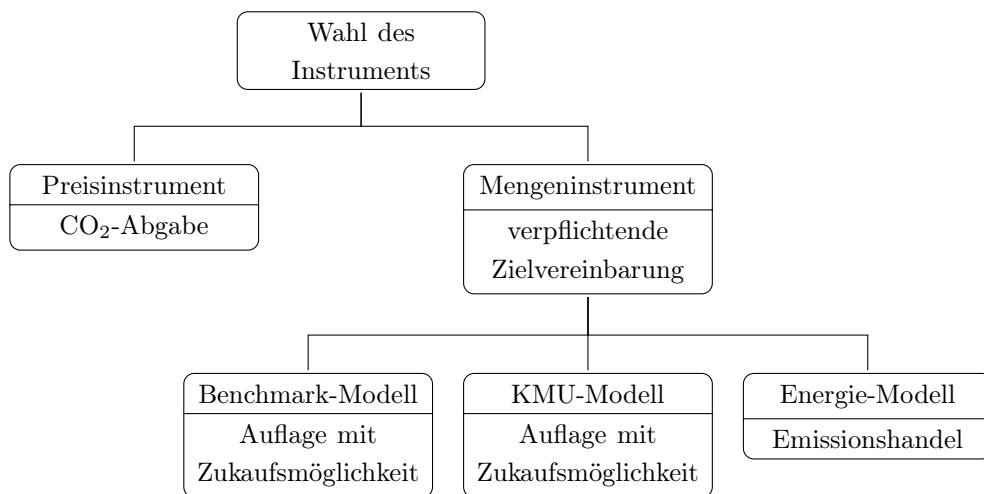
Wahl des Instruments

Preisinstrument
$CO_2$-Abgabe

Mengeninstrument
verpflichtende Zielvereinbarung

Benchmark-Modell
Auflage mit Zukaufsmöglichkeit

KMU-Modell
Auflage mit Zukaufsmöglichkeit

Energie-Modell
Emissionshandel